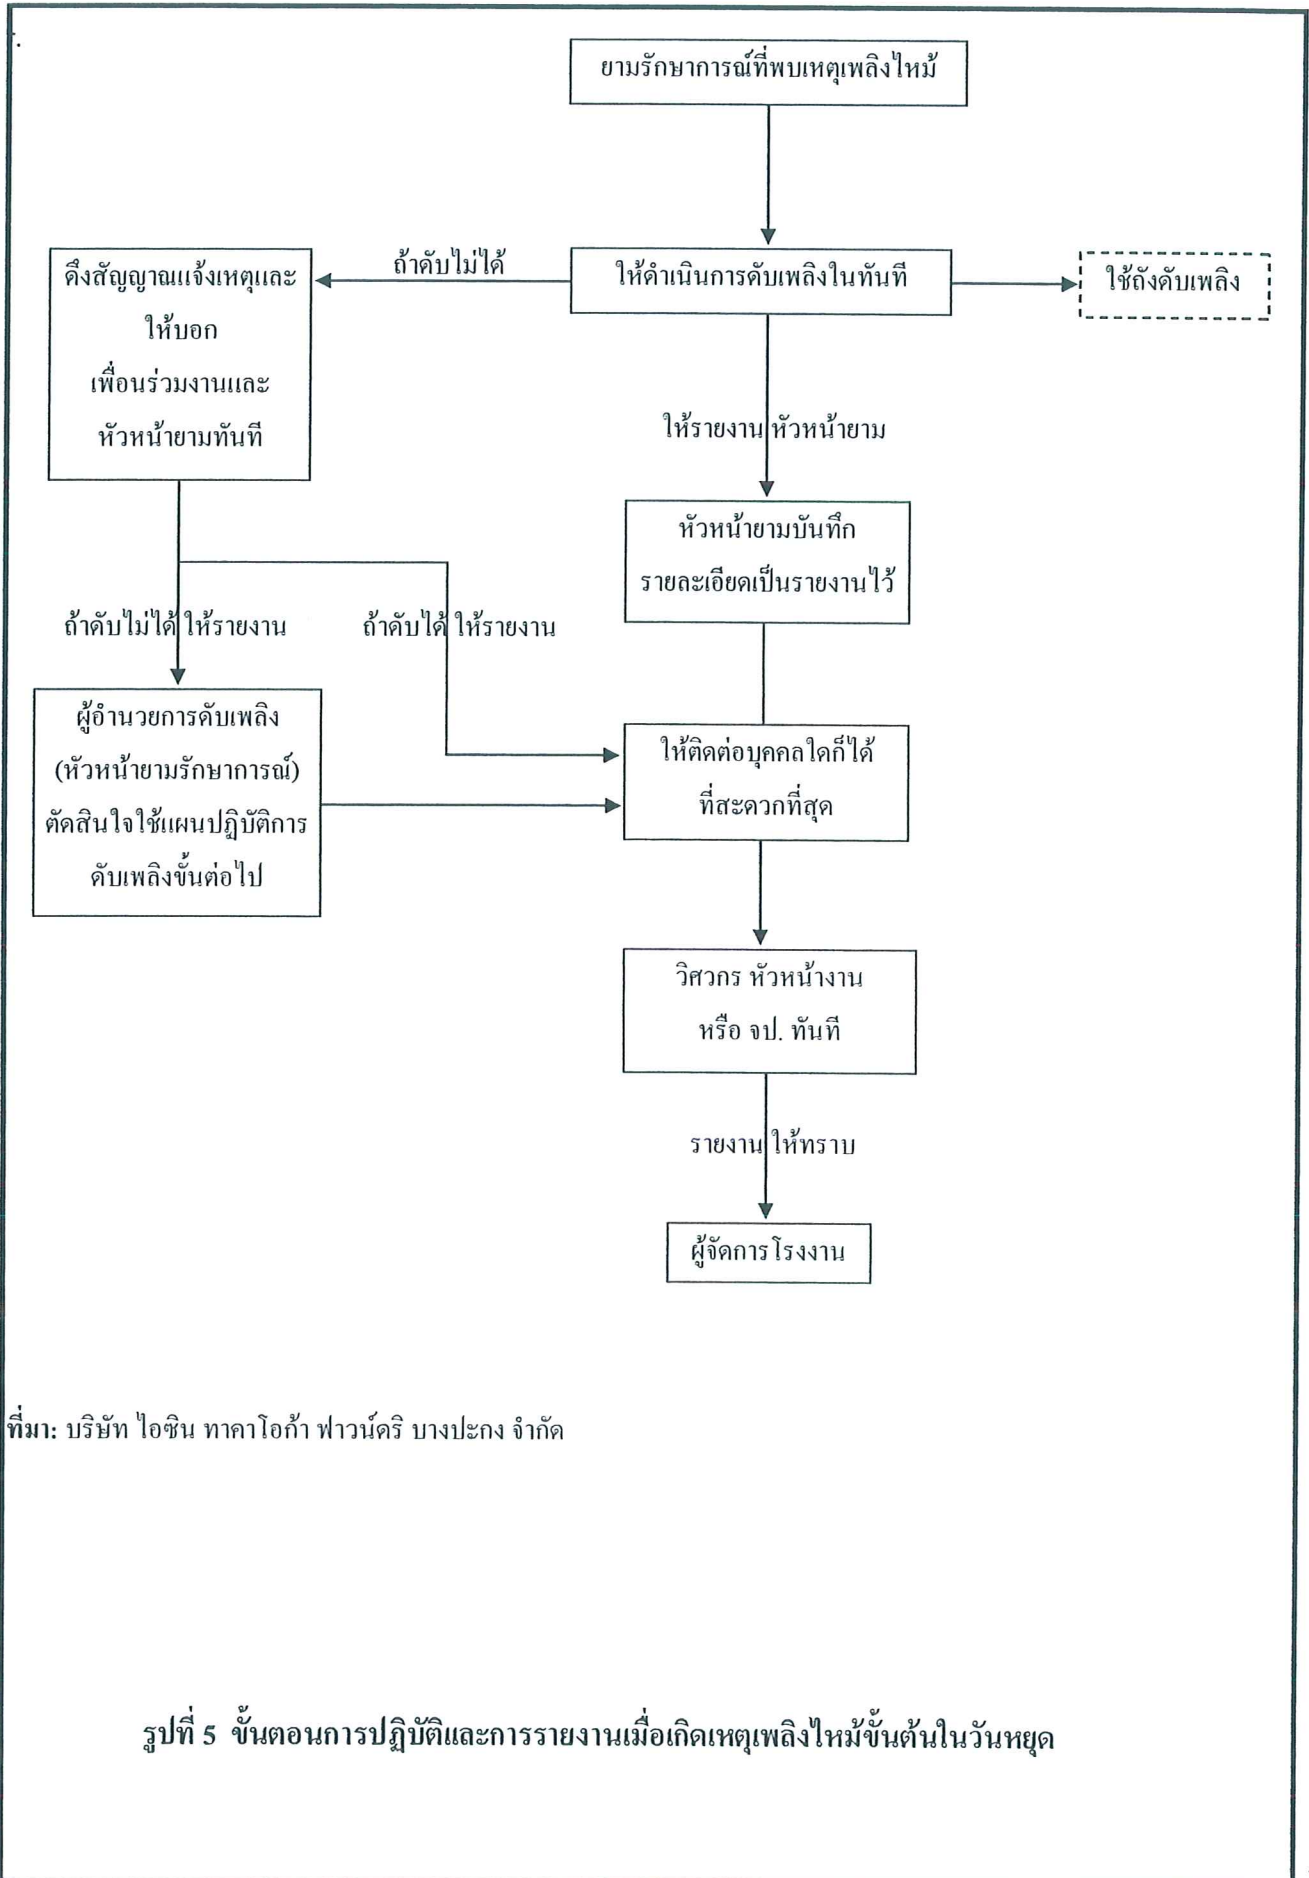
ยามรักษาการณ์ที่พบเหตุเพลิงไหม้

ถ้าดับไม่ได้

ให้ดำเนินการดับเพลิงในทันที

ใช้ถังดับเพลิง

ดึงสัญญาณแจ้งเหตุและให้บอก เพื่อนร่วมงานและ หัวหน้ายามทันที

ให้รายงาน หัวหน้ายาม

หัวหน้ายามบันทึก รายละเอียดเป็นรายงานไว้

ถ้าดับไม่ได้ ให้รายงาน

ถ้าดับได้ ให้รายงาน

ผู้อำนวยการดับเพลิง (หัวหน้ายามรักษาการณ์) ตัดสินใจใช้แผนปฏิบัติการ ดับเพลิงขั้นต่อไป

ให้ติดต่อบุคคลใดก็ได้ ที่สะดวกที่สุด

วิศวกร หัวหน้างาน หรือ จป. ทันที

รายงาน ให้ทราบ

ผู้จัดการโรงงาน

ที่มา: บริษัท ไอชิน ทาคาโอก้า ฟาวน์ดริ บางปะกง จำกัด

รูปที่ 5 ขั้นตอนการปฏิบัติและการรายงานเมื่อเกิดเหตุเพลิงไหม้ขั้นต้นในวันหยุด